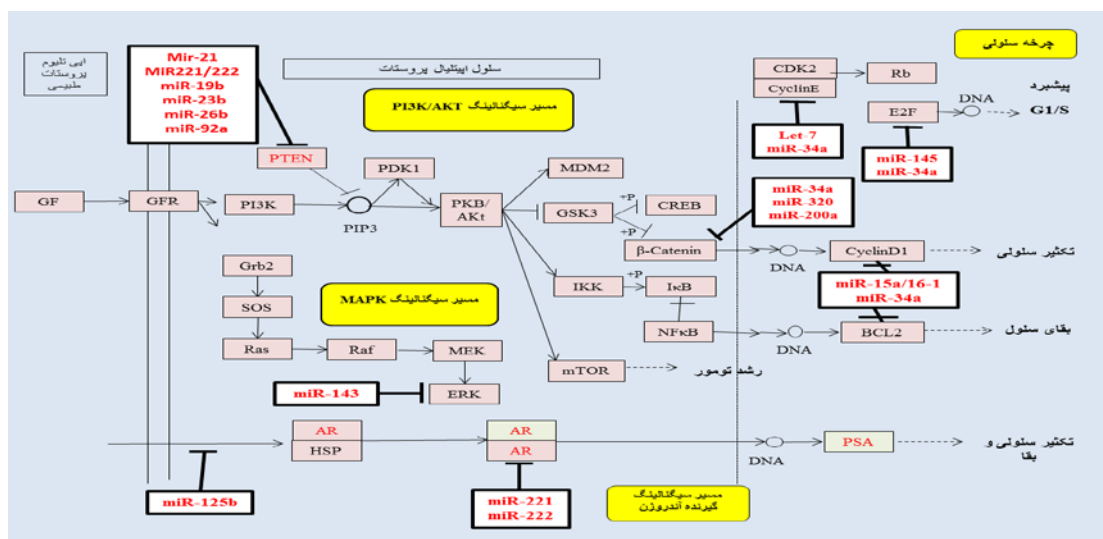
اپی تلیوم پروستات طبیعی

Mir-21
MiR221/222
miR-19b
miR-23b
miR-26b
miR-92a

سلول اپیتلیال پروستات

مسیر سیگنالینگ PI3K/AKT

چرخه سلولی

CDK2
CyclinE
Rb
پیشبرد
DNA
E2F
G1/S

Let-7
miR-34a

miR-145
miR-34a

PTEN
PDK1
MDM2
GF
GFR
PI3K
PIP3
PKB/AKt
+P
GSK3
CREB
+P

miR-34a
miR-320
miR-200a

β-Catenin
DNA
CyclinD1
تکثیر سلولی

Grb2
SOS
مسیر سیگنالینگ MAPK
IKK
+P
IκB

miR-15a/16-1
miR-34a

NFκB
DNA
BCL2
بقای سلول

Ras
Raf
MEK
mTOR
رشد تومور
miR-143
ERK

AR
HSP
AR
AR
DNA
PSA
تکثیر سلولی و بقا

miR-125b

miR-221
miR-222

مسیر سیگنالینگ گیرنده آندروژن